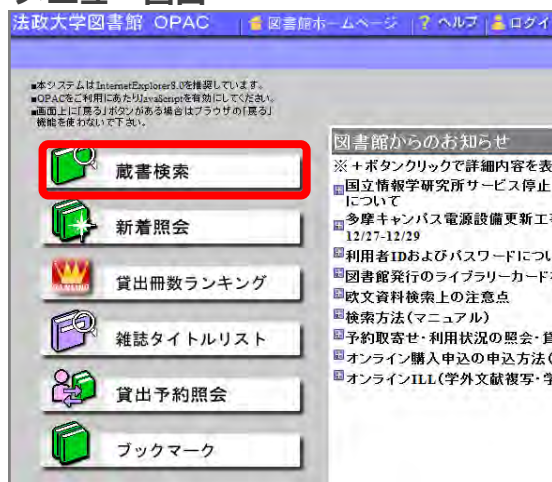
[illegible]画面

法政大学図書館 OPAC | 図書館ホームページ | ? ヘルプ | ログイ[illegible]

■本システムはInternetExplorer8.0を推奨しています。
■OPACをご利用にあたりJavaScriptを有効にしてください。
■画面上に「戻る」ボタンがある場合はブラウザの「戻る」機能を使わないで下さい。

蔵書検索

新着照会

貸出冊数ランキング

雑誌タイトルリスト

貸出予約照会

ブックマーク

図書館からのお知らせ

※＋ボタンクリックで詳細内容を表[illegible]

国立情報学研究所サービス停止について

多摩キャンパス電源設備更新工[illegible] 12/27-12/29

利用者IDおよびパスワードについ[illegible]

図書館発行のライブラリーカード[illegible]

欧文資料検索上の注意点

検索方法(マニュアル)

予約取寄せ・利用状況の照会・貸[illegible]

オンライン購入申込の申込方法([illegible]

オンラインILL(学外文献複写・学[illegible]